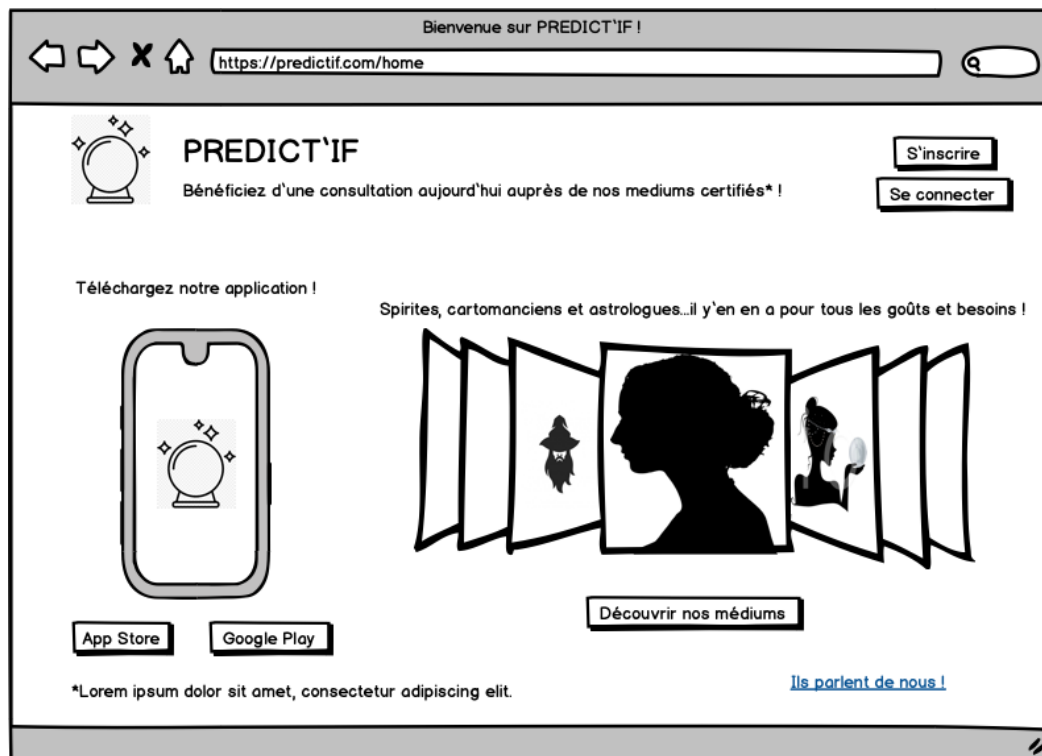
Bienvenue sur PREDICT'IF !

https://predictif.com/home

PREDICT'IF

Bénéficiez d'une consultation aujourd'hui auprès de nos mediums certifiés* !

S'inscrire

Se connecter

Téléchargez notre application !

Spirites, cartomanciens et astrologues...il y'en en a pour tous les goûts et besoins !

Découvrir nos médiums

App Store

Google Play

*Lorem ipsum dolor sit amet, consectetur adipiscing elit.

Ils parlent de nous !